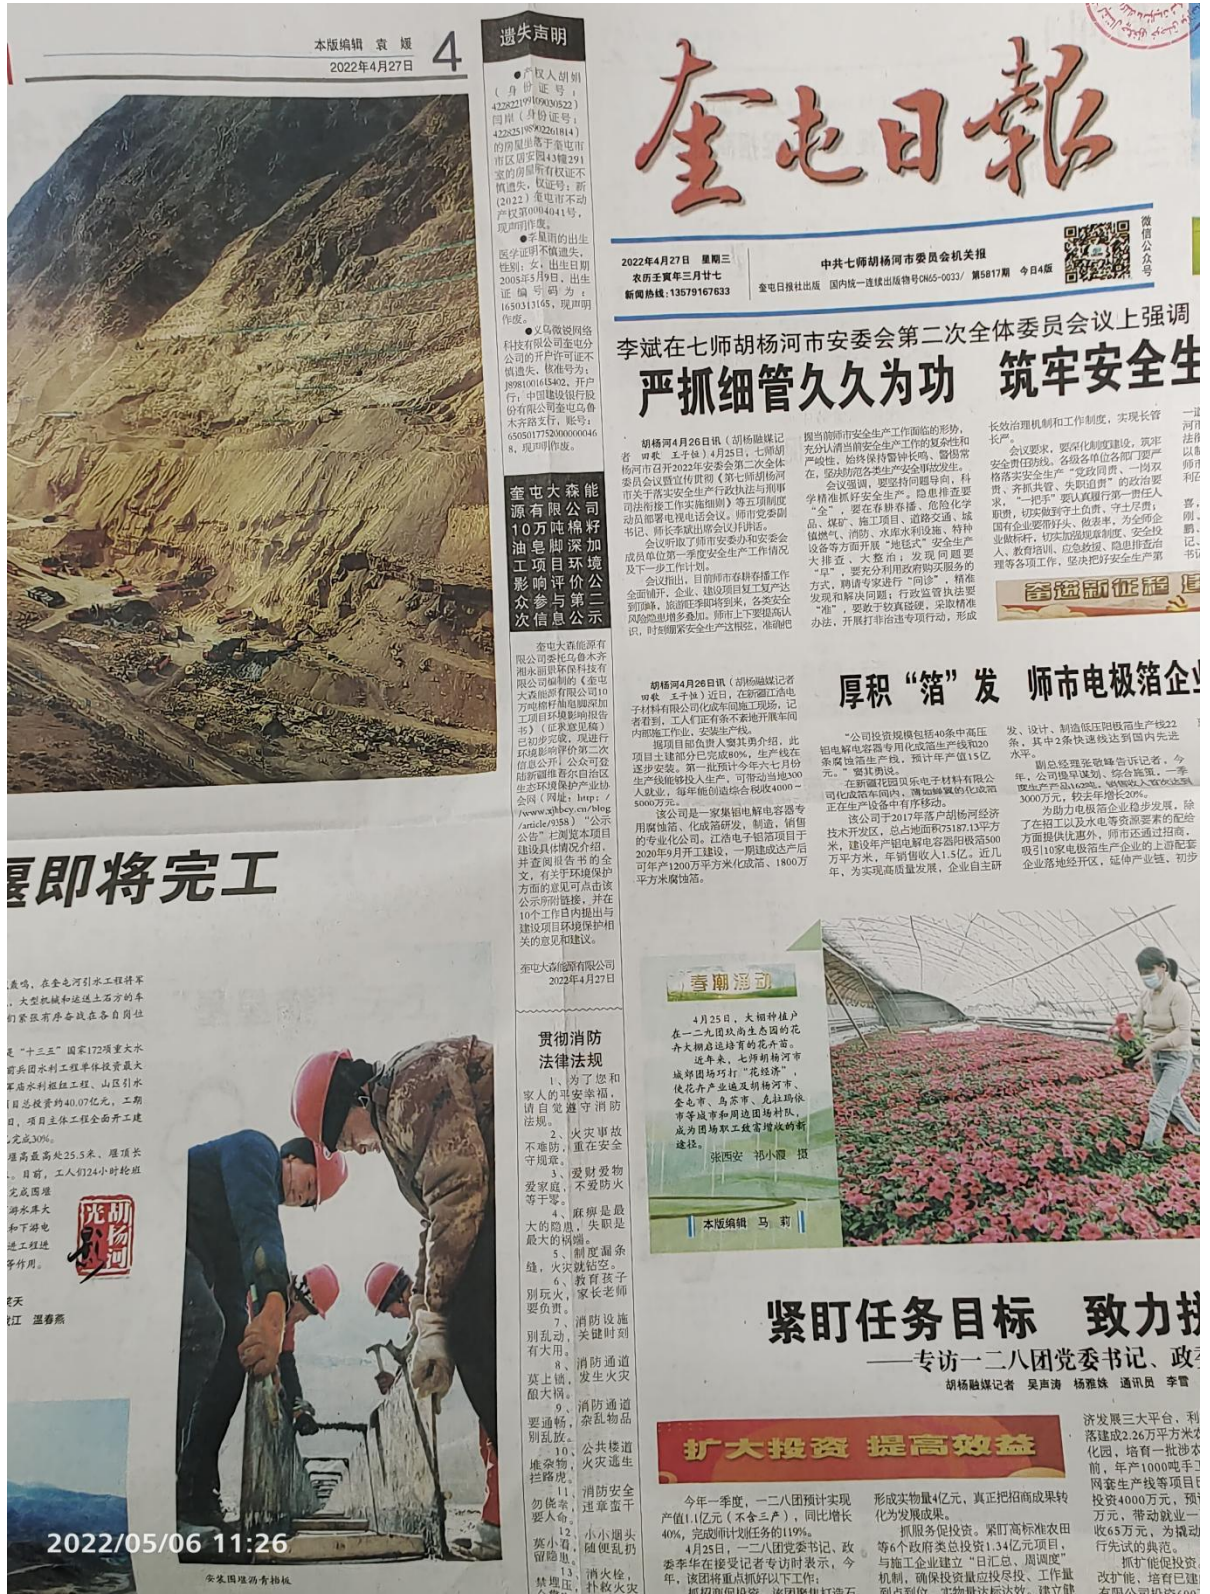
本版编辑 袁 媛 4
2022年4月27日

遗失声明

●尸权人胡娟（身份证号：422822199109030522）、闫康（身份证号：422825199002261814）的房屋坐落于奎屯市市区園安园43幢291室的房屋所有权证不慎遗失，权证号：新（2022）奎屯市不动产权第0004041号，现声明作废。

●李里雨的出生医学证明不慎遗失，性别：女，出生日期2005年5月9日，出生证编号码为：1650313165，现声明作废。

●义乌微锐网络科技有限公司奎屯分公司的开户许可证不慎遗失，核准号为：J8981001615402，开户行：中国建设银行股份有限公司奎屯乌鲁木齐路支行，账号：65050177520000000468，现声明作废。

奎屯大森能源有限公司10万吨棉籽油皂脚深加工项目环境影响评价公众参与第二次信息公示

奎屯大森能源有限公司委托乌鲁木齐湘永丽景环保科技有限公司编制的《奎屯大森能源有限公司10万吨棉籽油皂脚深加工项目环境影响报告书》（征求意见稿）已初步完成，现进行环境影响评价第二次信息公示，公众可登陆新疆维吾尔自治区生态环境保护产业协会网（网址：http://www.xjhbcy.cn/blog/article/9358）"公示公告"栏浏览本项目建设具体情况介绍，并查阅报告书的全文，有关于环境保护方面的意见可点击该公示所附链接，并在10个工作日内提出与建设项目环境保护相关的意见和建议。

奎屯大森能源有限公司
2022年4月27日

贯彻消防法律法规

1、为了您和家人的平安幸福，请自觉遵守消防法规。
2、火灾事故不难防，重在安全守规章。
3、爱财爱物爱家庭，不爱防火等于零。
4、麻痹是最大的隐患，失职是最大的祸端。
5、制度漏条缝，火灾就钻空。
6、教育孩子别玩火，家长老师要负责。
7、消防设施别乱动，关键时刻有大用。
8、消防通道莫上锁，发生火灾酿大祸。
9、消防通道要通畅，杂乱物品别乱放。
10、公共楼道堆杂物，火灾逃生拦路虎。
11、消防安全勿侥幸，违章蛮干要人命。
12、小小烟头莫小看，随便乱扔留隐患。
13、消火栓、禁埋压，扑救火灾

堰即将完工

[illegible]

光影 胡杨河

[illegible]江 温春燕

奎屯日报

2022年4月27日 星期三
农历壬寅年三月廿七
新闻热线：13579167633

中共七师胡杨河市委员会机关报
奎屯日报社出版 国内统一连续出版物号CN65-0033/ 第5817期 今日4版

微信公众号

李斌在七师胡杨河市安委会第二次全体委员会议上强调
严抓细管久久为功 筑牢安全生

胡杨河4月26日讯（胡杨融媒记者 王子钰）4月25日，七师胡杨河市召开2022年安委会第二次全体委员会议暨宣传贯彻《第七师胡杨河市关于落实安全生产行政执法与刑事司法衔接工作实施细则》等五项制度动员部署电视电话会议，师市党委副书记、师长李斌出席会议并讲话。

会议听取了师市安委办和安委会成员单位第一季度安全生产工作情况及下一步工作计划。

会议指出，目前师市春耕春播工作全面铺开，企业、建设项目复工复产达到顶峰，旅游旺季即将到来，各类安全风险隐患增多叠加。师市上下要提高认识，时刻绷紧安全生产这根弦，准确把握当前师市安全生产工作面临的形势，充分认清当前安全生产工作的复杂性和严峻性，始终保持警钟长鸣、警惕常在，坚决防范各类生产安全事故发生。

会议强调，要坚持问题导向，科学精准抓好安全生产。隐患排查要"全"，要在春耕春播、危险化学品、煤矿、施工项目、道路交通、城镇燃气、消防、水库水利设施、特种设备等方面开展"地毯式"安全生产大排查，大整治；发现问题要"早"，要充分利用政府购买服务的方式，聘请专家进行"问诊"，精准发现和解决问题；行政监管执法要"准"，要敢于较真碰硬，采取精准办法，开展打非治违专项行动，形成长效治理机制和工作制度，实现长管长严。

会议要求，要严化制度建设，筑牢安全责任防线。各级各单位各部门要严格落实安全生产"党政同责、一岗双责、齐抓共管、失职追责"的政治要求，"一把手"要认真履行第一责任人职责，切实做到守土负责、守土尽责；国有企业要带好头、做表率，为全师企业做样子，切实加强规章制度、安全投入、教育培训、应急救援、隐患排查治理等各项工作，坚决把好安全生产第

奋进新征程

厚积"箔"发 师市电极箔企业

胡杨河4月26日讯（胡杨融媒记者 田歌 王子钰）近日，在新疆江浩电子材料有限公司化成车间施工现场，记者看到，工人们正有条不紊地开展车间内部施工作业，安装生产线。

据项目部负责人窦其秀介绍，此项目主建部分已完成80%，生产线在逐步安装。第一批预计今年六七月份生产线能够投入生产，可带动当地300人就业，每年能创造综合税收4000—5000万元。

该公司是一家集铝电解电容器专用腐蚀箔、化成箔研发、制造、销售的专业化公司。江浩电子铝箔项目于2020年9月开工建设，一期建成达产后可年产1200万平方米化成箔、1800万平方米腐蚀箔。

"公司投资规模包括40条中高压铝电解电容器专用化成箔生产线和20条腐蚀箔生产线，预计年产值15亿元。"窦其秀说。

在新疆花园贝乐电子材料有限公司化成箔车间内，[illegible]的化成箔正在生产设备中有序移动。

该公司于2017年落户胡杨河经济技术开发区，总占地面积75187.13平方米，建设年产铝电解电容器阳极箔500万平方米，年销售收入1.5亿。近几年，为实现高质量发展，企业自主研发、设计、制造低压阳极箔生产线22条，其中2条快速线达到国内先进水平。

副总经理张敬峰告诉记者，今年，公司提早谋划，综合施策，一季度生产产品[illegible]，较去年增长20%。

为助力电极箔企业稳步发展，除了在招工以及水电等资源要素的配给方面提供优惠外，师市还通过招商，吸引10家电极箔生产企业的上游配套企业落地经开区，延伸产业链，初步

春潮涌动

4月25日，大棚种植户在一二九团玫瑰生态园的花卉大棚启运培育的花卉苗。
近年来，七师胡杨河市城郊团场巧打"花经济"，使花卉产业远及胡杨河市、奎屯市、乌苏市、克拉玛依市等城市和周边团场村队，成为团场职工致富增收的新途径。
张西安 祁小霞 摄

本版编辑 马 莉

紧盯任务目标 致力抓
——专访一二八团党委书记、政
胡杨融媒记者 吴声涛 杨雅姝 通讯员 李雪

扩大投资 提高效益

今年一季度，一二八团预计实现产值1.1亿元（不含三产），同比增长40%，完成师市计划任务的119%。

4月25日，一二八团党委书记、政委李年在接受记者专访时表示，今年，该团将重点抓好以下工作：

形成实物量4亿元，真正把招商成果转化为发展成果。

抓服务促投资。紧盯高标准农田等6个政府类总投资1.34亿元项目，与施工企业建立"日汇总、周调度"机制，确保投资量应投尽投、工作量

济发展三大平台，利落建成2.26万平方米化园，培育一批涉农前，年产1000吨手工网套生产线等项目投资4000万元，预万元，带动就业收65万元，为壮大行先试的典范。

抓扩能促投资改扩能，培育已建

2022/05/06 11:26

东张圆塘涨青柳板